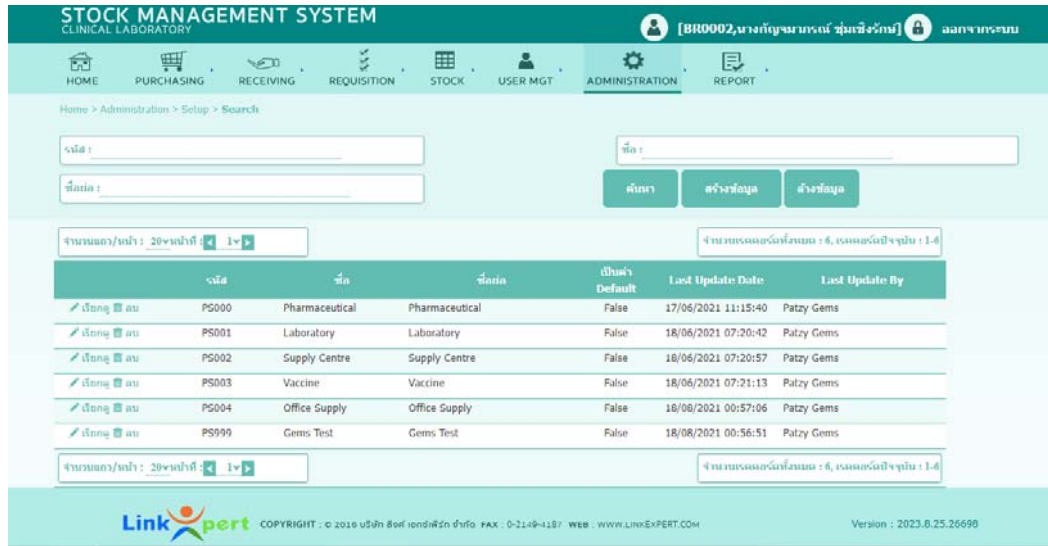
STOCK MANAGEMENT SYSTEM
CLINICAL LABORATORY

[BR0002,นางกัญจนาภรณ์ ชุ่มเชิงรักษ์] ออกจากระบบ

HOME PURCHASING RECEIVING REQUISITION STOCK USER MGT ADMINISTRATION REPORT

Home > Administration > Setup > Search

รหัส :

ชื่อ :

ชื่อย่อ :

ค้นหา สร้างข้อมูล ล้างข้อมูล

จำนวนแถว/หน้า : 20 หน้าที่ : 1

จำนวนเรคคอร์ดทั้งหมด : 6, เรคคอร์ดปัจจุบัน : 1-6

| | รหัส | ชื่อ | ชื่อย่อ | เป็นค่า Default | Last Update Date | Last Update By |
|---|---|---|---|---|---|---|
| เรียกดู ลบ | PS000 | Pharmaceutical | Pharmaceutical | False | 17/06/2021 11:15:40 | Patzy Gems |
| เรียกดู ลบ | PS001 | Laboratory | Laboratory | False | 18/06/2021 07:20:42 | Patzy Gems |
| เรียกดู ลบ | PS002 | Supply Centre | Supply Centre | False | 18/06/2021 07:20:57 | Patzy Gems |
| เรียกดู ลบ | PS003 | Vaccine | Vaccine | False | 18/06/2021 07:21:13 | Patzy Gems |
| เรียกดู ลบ | PS004 | Office Supply | Office Supply | False | 18/08/2021 00:57:06 | Patzy Gems |
| เรียกดู ลบ | PS999 | Gems Test | Gems Test | False | 18/08/2021 00:56:51 | Patzy Gems |

จำนวนแถว/หน้า : 20 หน้าที่ : 1

จำนวนเรคคอร์ดทั้งหมด : 6, เรคคอร์ดปัจจุบัน : 1-6

LinkXpert COPYRIGHT : © 2010 บริษัท ลิงค์ เอกซ์เพิร์ท จำกัด FAX : 0-2149-4187 WEB : WWW.LINKEXPERT.COM

Version : 2023.8.25.26698